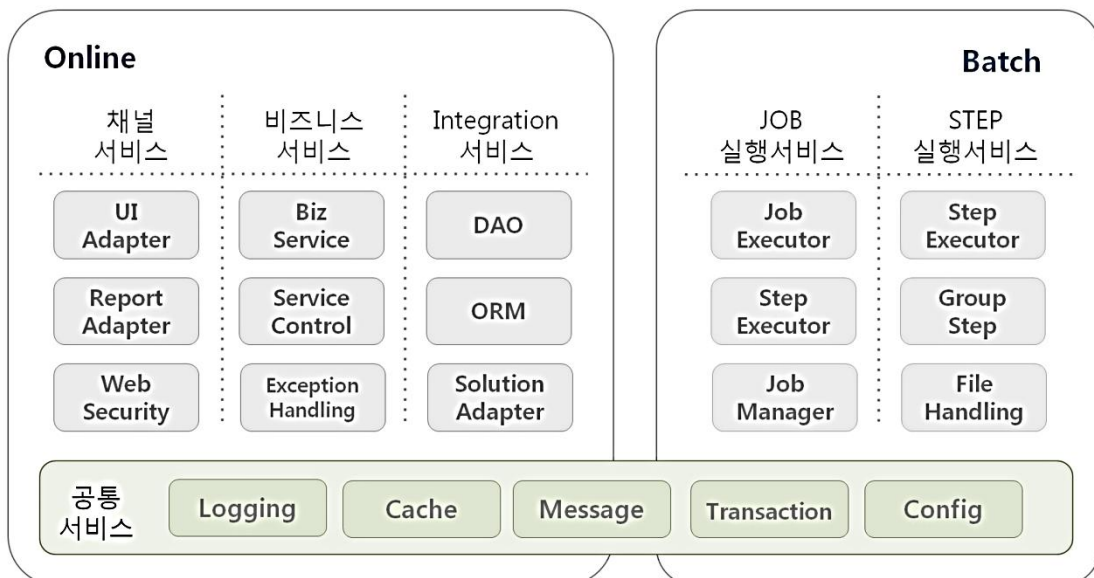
Online

채널 서비스

UI Adapter

Report Adapter

Web Security

비즈니스 서비스

Biz Service

Service Control

Exception Handling

Integration 서비스

DAO

ORM

Solution Adapter

Batch

JOB 실행서비스

Job Executor

Step Executor

Job Manager

STEP 실행서비스

Step Executor

Group Step

File Handling

공통 서비스

Logging

Cache

Message

Transaction

Config